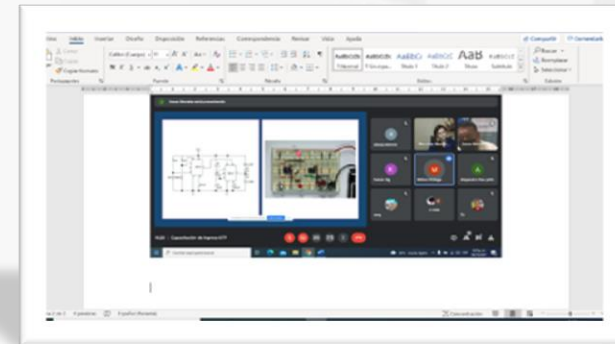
Inicio Insertar Diseño Disposición Referencias Correspondencia Revisar Vista Ayuda

Compartir Comentarios

Cortar Copiar Copiar formato Portapapeles

Calibri (Cuerpo) 11 Fuente

Párrafo

AaBbCcDc AaBbCcDc AaBbCc AaBbCcC AaB AaBbCcC

Normal Sin espa... Título 1 Título 2 Título Subtítulo

Estilos

Buscar Reemplazar Seleccionar Edición

Capacitación de tarea UTP

Página 1 de 1 palabras Español (Panamá)

Concentración